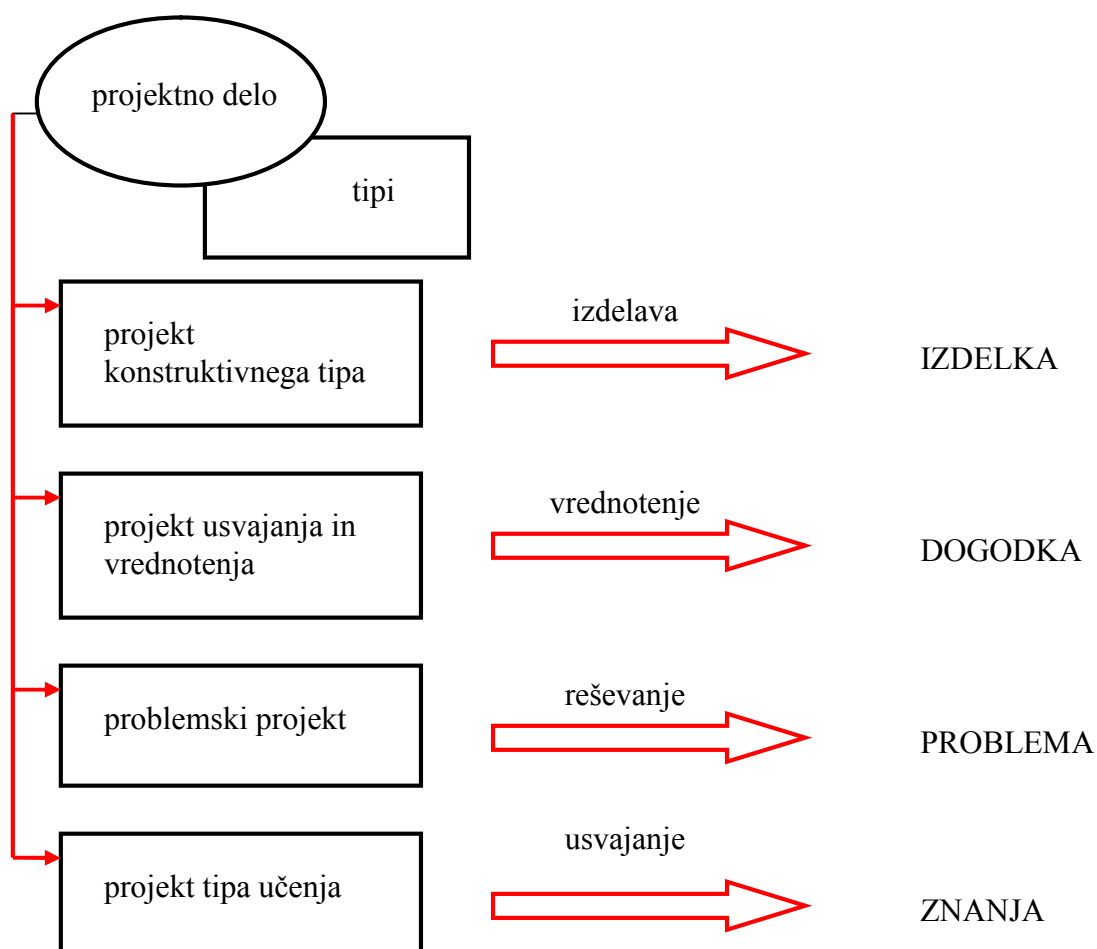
projektno delo

tipi

projekt konstruktivnega tipa

izdelava

IZDELKA

projekt usvajanja in vrednotenja

vrednotenje

DOGODKA

problemski projekt

reševanje

PROBLEMA

projekt tipa učenja

usvajanje

ZNANJA